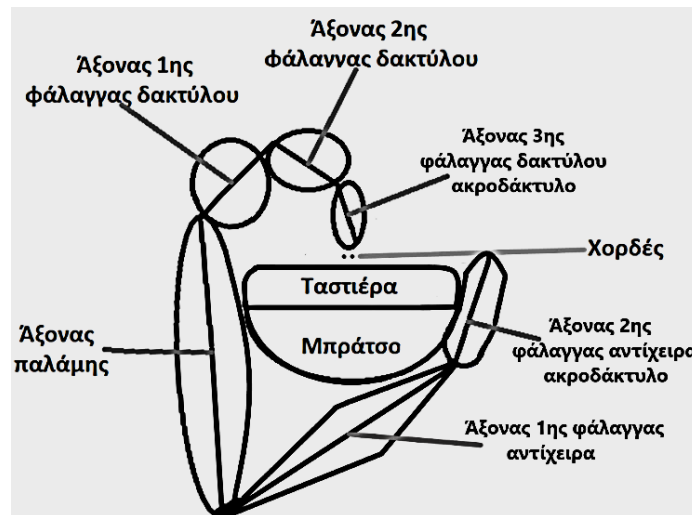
Άξονας 2ης φάλαννας δακτύλου

Άξονας 1ης φάλαγγας δακτύλου

Άξονας 3ης φάλαγγας δακτύλου ακροδάκτυλο

Χορδές

Ταστιέρα

Μπράτσο

Άξονας παλάμης

Άξονας 2ης φάλαγγας αντίχειρα ακροδάκτυλο

Άξονας 1ης φάλαγγας αντίχειρα